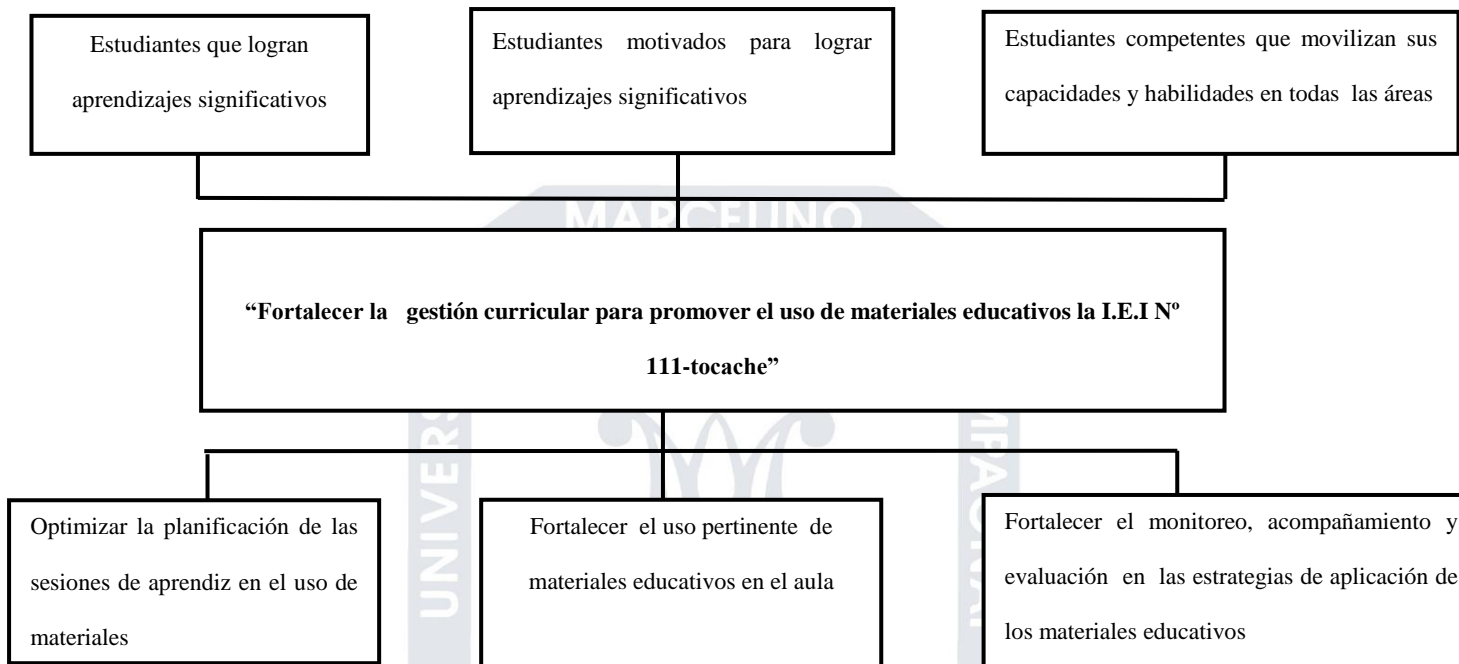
Estudiantes que logran aprendizajes significativos

Estudiantes motivados para lograr aprendizajes significativos

Estudiantes competentes que movilizan sus capacidades y habilidades en todas las áreas

MARCELINO

**“Fortalecer la gestión curricular para promover el uso de materiales educativos la I.E.I Nº 111-tocache”**

Optimizar la planificación de las sesiones de aprendiz en el uso de materiales

Fortalecer el uso pertinente de materiales educativos en el aula

Fortalecer el monitoreo, acompañamiento y evaluación en las estrategias de aplicación de los materiales educativos